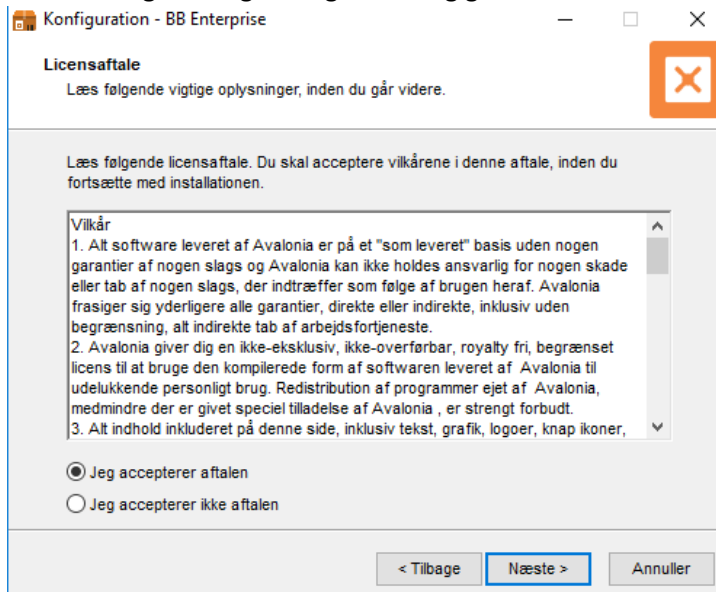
Konfiguration - BB Enterprise

Licensaftale
Læs følgende vigtige oplysninger, inden du går videre.

Læs følgende licensaftale. Du skal acceptere vilkårene i denne aftale, inden du fortsætte med installationen.

Vilkår
1. Alt software leveret af Avalonia er på et "som leveret" basis uden nogen garantier af nogen slags og Avalonia kan ikke holdes ansvarlig for nogen skade eller tab af nogen slags, der indtræffer som følge af brugen heraf. Avalonia frasiger sig yderligere alle garantier, direkte eller indirekte, inklusiv uden begrænsning, alt indirekte tab af arbejdsfortjeneste.
2. Avalonia giver dig en ikke-eksklusiv, ikke-overførbar, royalty fri, begrænset licens til at bruge den kompilerede form af softwaren leveret af Avalonia til udelukkende personligt brug. Redistribution af programmer ejet af Avalonia, medmindre der er givet speciel tilladelse af Avalonia , er strengt forbudt.
3. Alt indhold inkluderet på denne side, inklusiv tekst, grafik, logoer, knap ikoner,

Jeg accepterer aftalen
Jeg accepterer ikke aftalen

< Tilbage
Næste >
Annuller